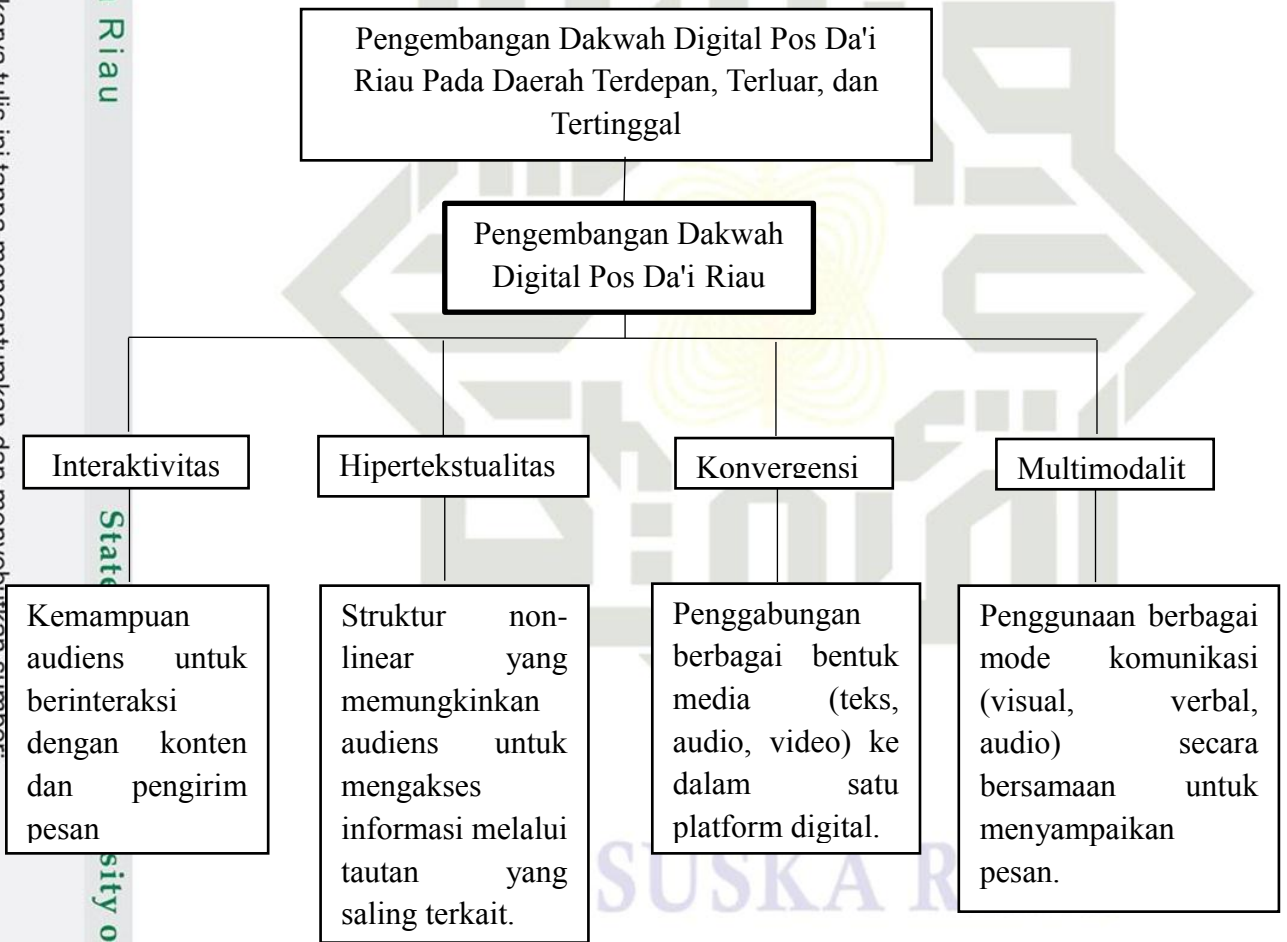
Riau

Pengembangan Dakwah Digital Pos Da'i Riau Pada Daerah Terdepan, Terluar, dan Tertinggal

Pengembangan Dakwah Digital Pos Da'i Riau

Interaktivitas

Hipertekstualitas

Konvergensi

Multimodalit

State

Kemampuan audiens untuk berinteraksi dengan konten dan pengirim pesan

Struktur non-linear yang memungkinkan audiens untuk mengakses informasi melalui tautan yang saling terkait.

Penggabungan berbagai bentuk media (teks, audio, video) ke dalam satu platform digital.

Penggunaan berbagai mode komunikasi (visual, verbal, audio) secara bersamaan untuk menyampaikan pesan.

sity o

SUSKA R